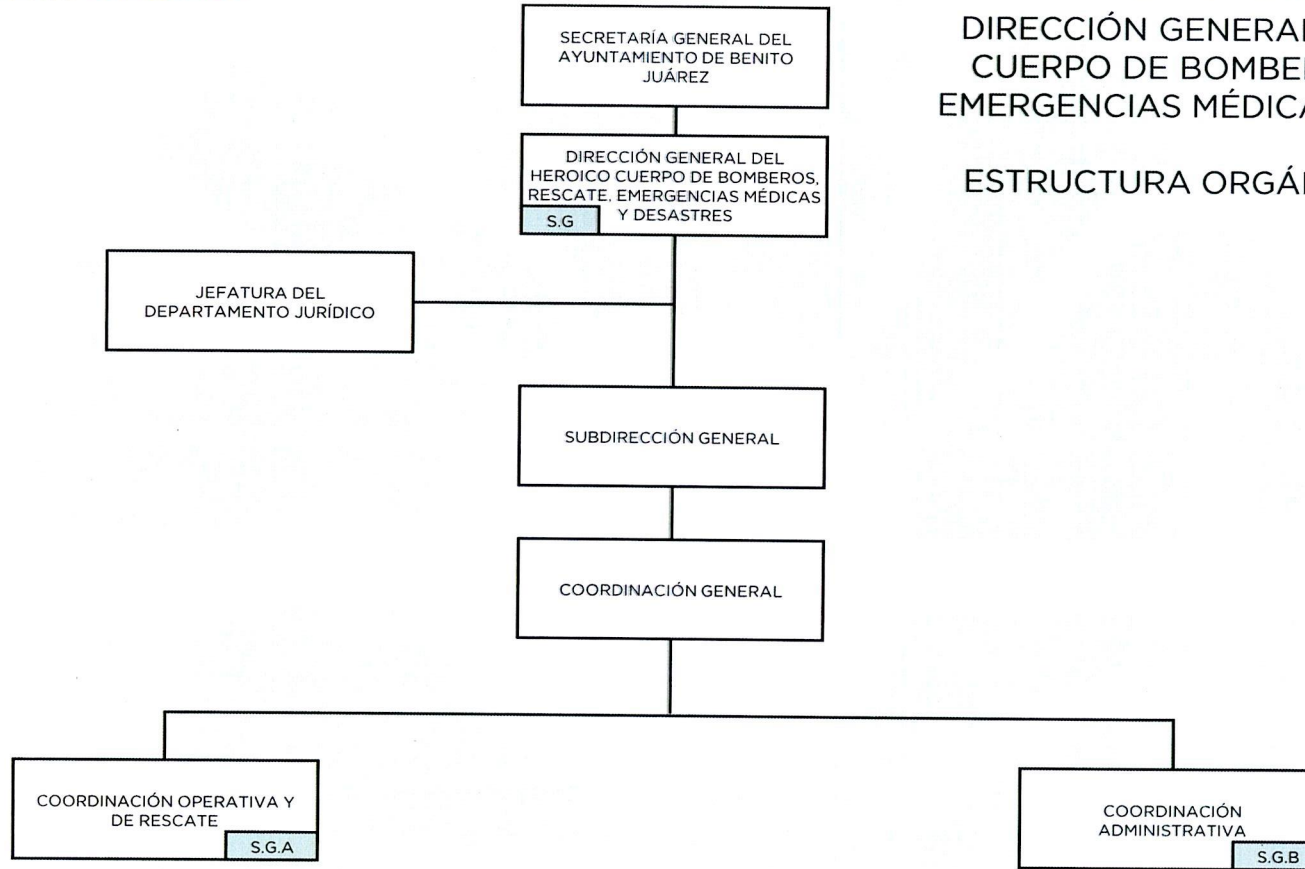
SECRETARÍA GENERAL DEL AYUNTAMIENTO DE BENITO JUÁREZ

DIRECCIÓN GENERA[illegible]
CUERPO DE BOMBE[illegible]
EMERGENCIAS MÉDIC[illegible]

ESTRUCTURA ORGÁ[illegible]

DIRECCIÓN GENERAL DEL HEROICO CUERPO DE BOMBEROS, RESCATE, EMERGENCIAS MÉDICAS Y DESASTRES
S.G

JEFATURA DEL DEPARTAMENTO JURÍDICO

SUBDIRECCIÓN GENERAL

COORDINACIÓN GENERAL

COORDINACIÓN OPERATIVA Y DE RESCATE
S.G.A

COORDINACIÓN ADMINISTRATIVA
S.G.B